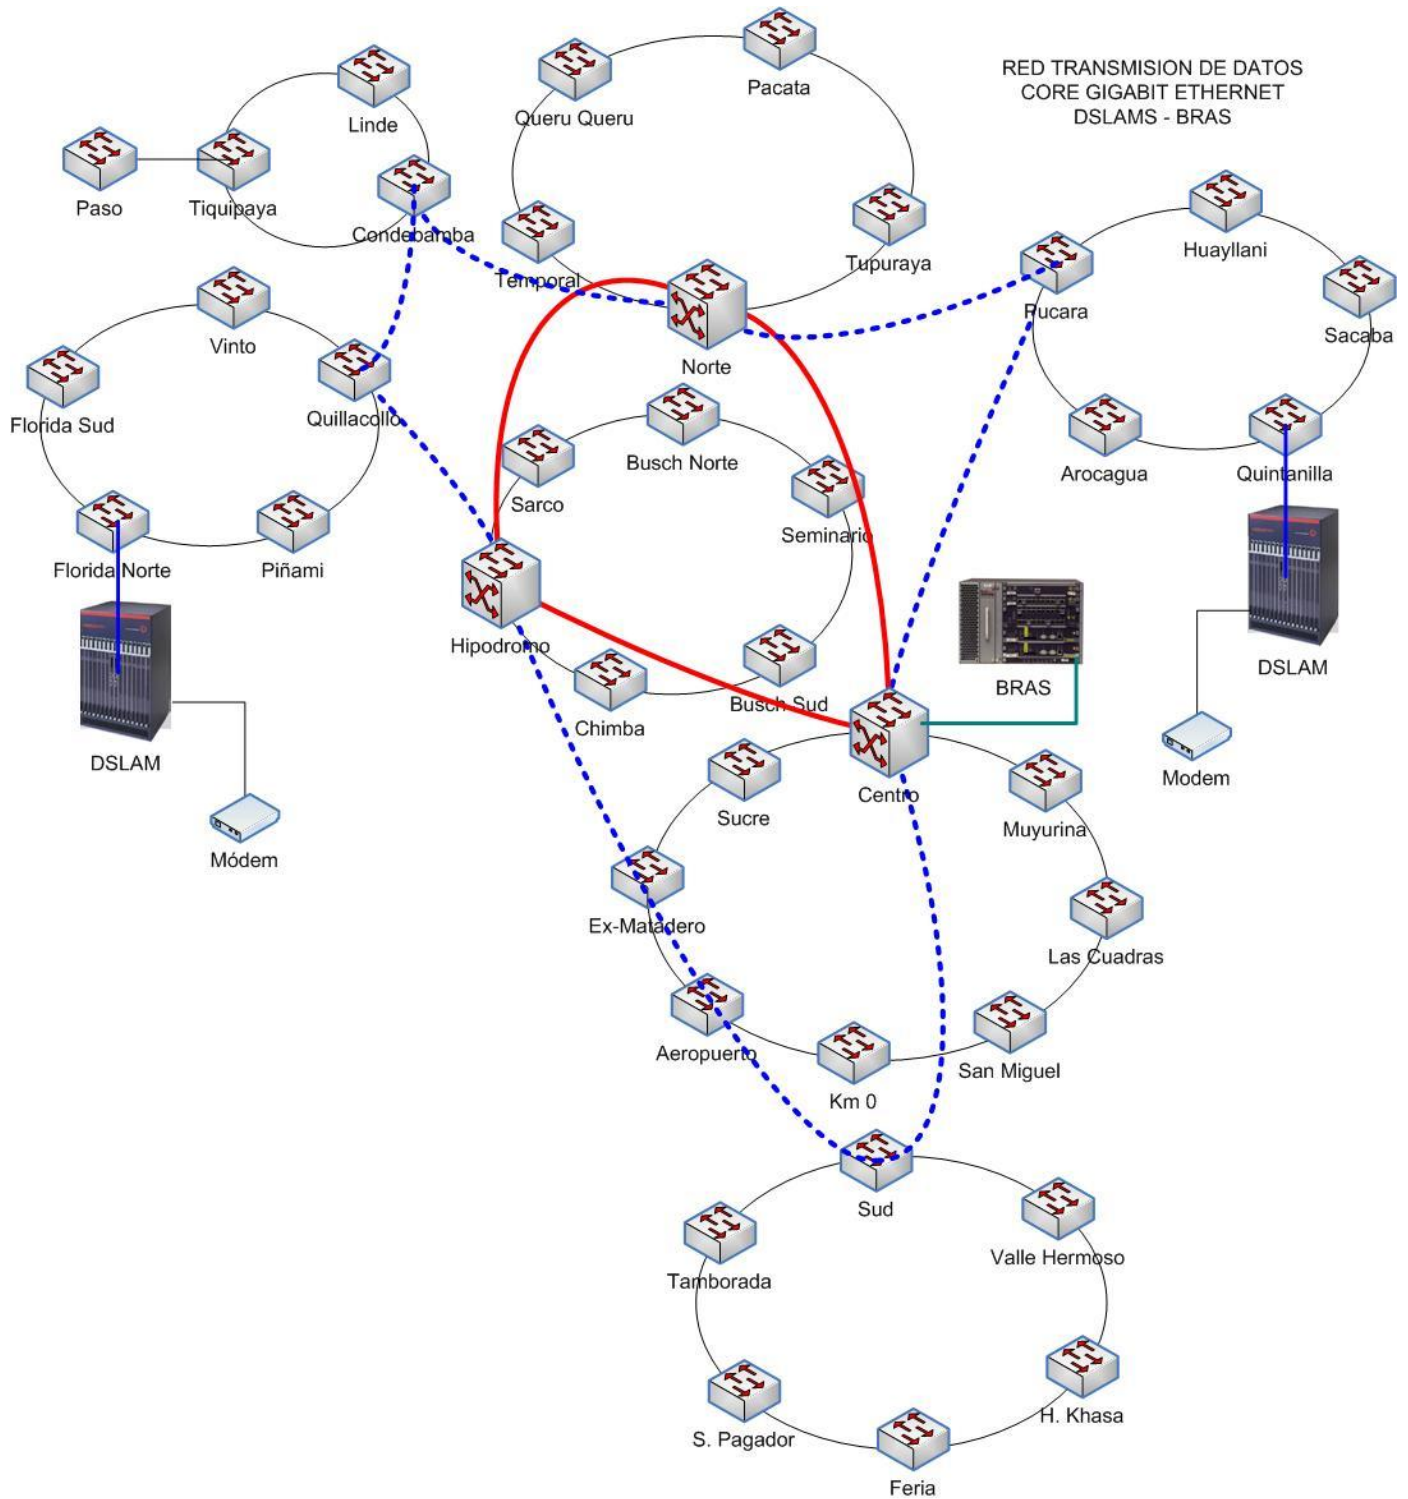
RED TRANSMISION DE DATOS
CORE GIGABIT ETHERNET
DSLAMS - BRAS

Linde
Paso
Tiquipaya
Condebamba
Queru Queru
Pacata
Tupuraya
Temporal
Norte
Pucara
Huayllani
Sacaba
Arocagua
Quintanilla
DSLAM
Modem
Vinto
Florida Sud
Quillacollo
Florida Norte
Piñami
DSLAM
Módem
Sarco
Busch Norte
Seminario
Hipodromo
Chimba
Busch Sud
BRAS
Centro
Sucre
Muyurina
Ex-Matadero
Las Cuadras
Aeropuerto
Km 0
San Miguel
Sud
Tamborada
Valle Hermoso
H. Khasa
S. Pagador
Feria